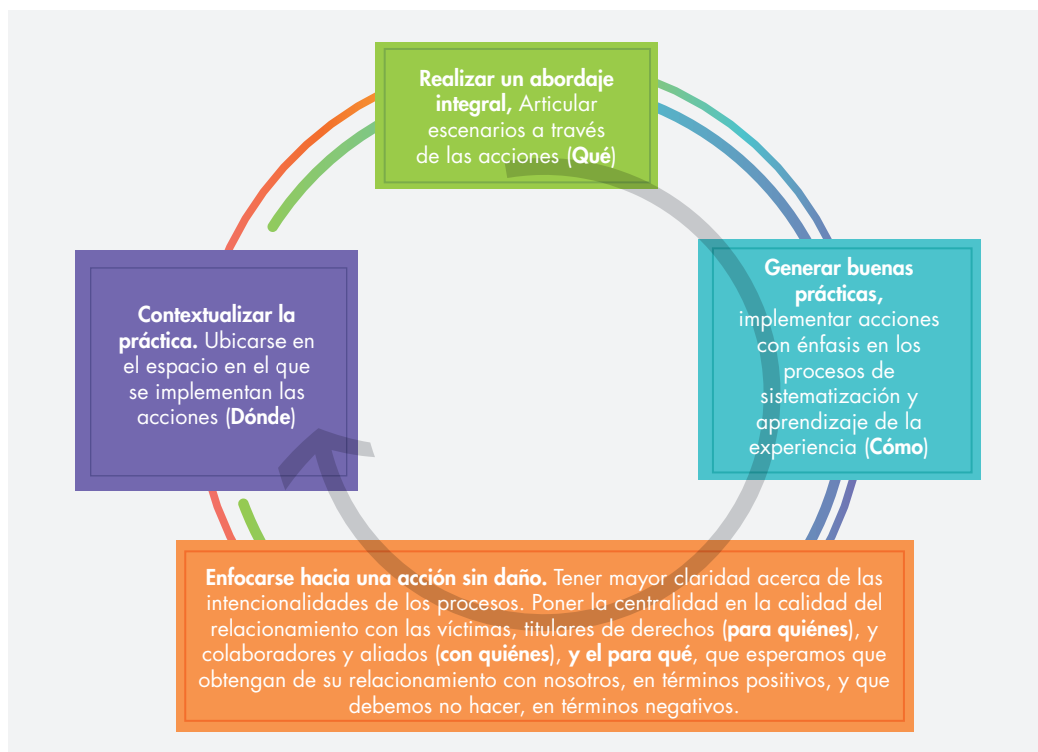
**Realizar un abordaje integral,** Articular escenarios a través de las acciones (**Qué**)

**Generar buenas prácticas,** implementar acciones con énfasis en los procesos de sistematización y aprendizaje de la experiencia (**Cómo**)

**Enfocarse hacia una acción sin daño.** Tener mayor claridad acerca de las intencionalidades de los procesos. Poner la centralidad en la calidad del relacionamiento con las víctimas, titulares de derechos (**para quiénes**), y colaboradores y aliados (**con quiénes**), **y el para qué**, que esperamos que obtengan de su relacionamiento con nosotros, en términos positivos, y que debemos no hacer, en términos negativos.

**Contextualizar la práctica.** Ubicarse en el espacio en el que se implementan las acciones (**Dónde**)